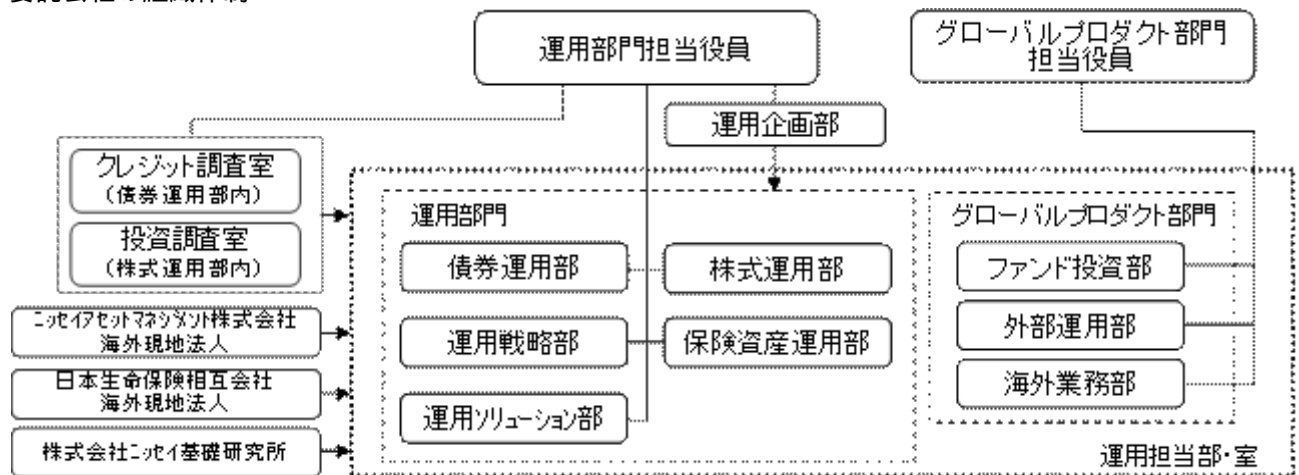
運用部門担当役員

グローバルプロダクト部門担当役員

運用企画部

クレジット調査室
（債券運用部内）

投資調査室
（株式運用部内）

ニッセイアセットマネジメント株式会社
海外現地法人

日本生命保険相互会社
海外現地法人

株式会社ニッセイ基礎研究所

運用部門

債券運用部

株式運用部

運用戦略部

保険資産運用部

運用ソリューション部

グローバルプロダクト部門

ファンド投資部

外部運用部

海外業務部

運用担当部・室